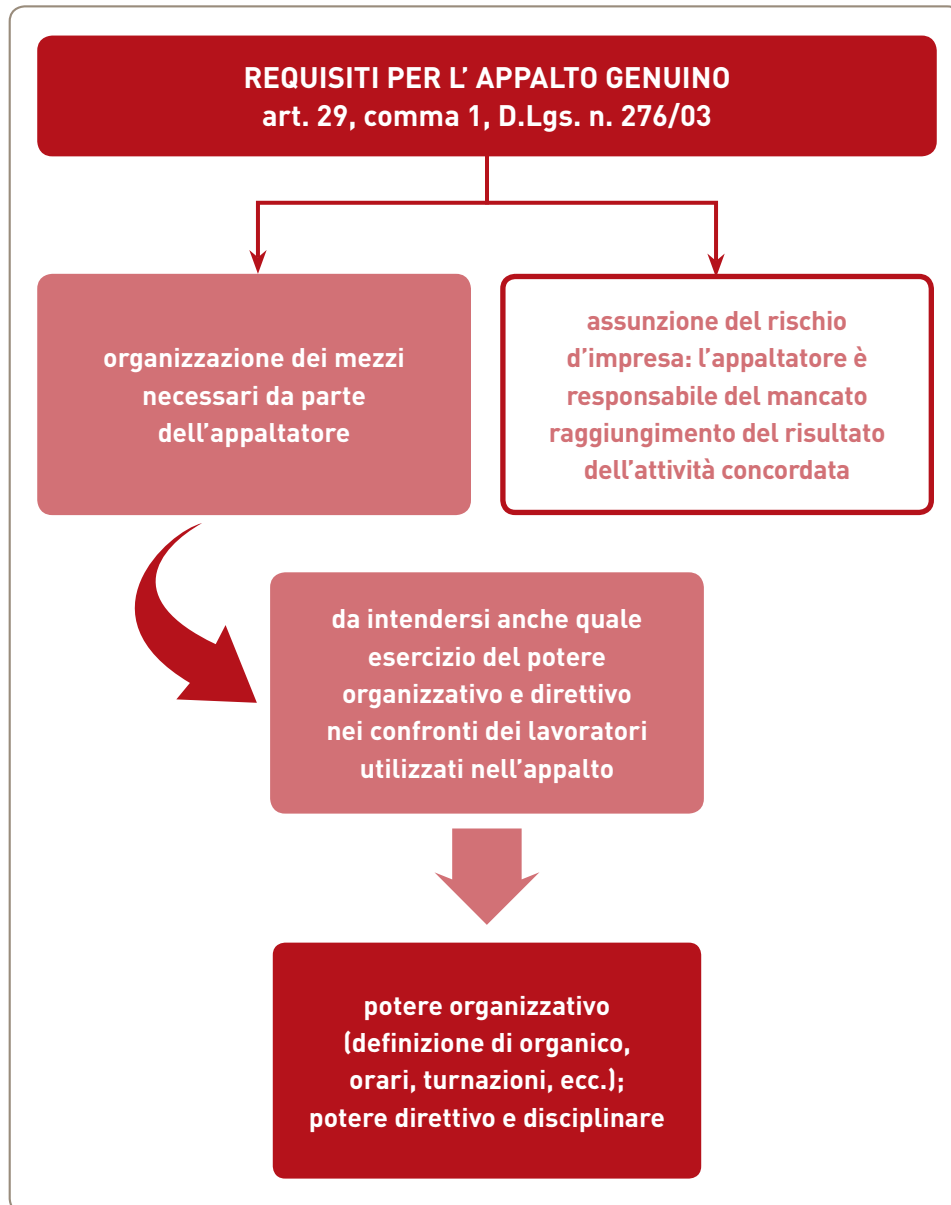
REQUISITI PER L’ APPALTO GENUINO
art. 29, comma 1, D.Lgs. n. 276/03

organizzazione dei mezzi necessari da parte dell’appaltatore

assunzione del rischio d’impresa: l’appaltatore è responsabile del mancato raggiungimento del risultato dell’attività concordata

da intendersi anche quale esercizio del potere organizzativo e direttivo nei confronti dei lavoratori utilizzati nell’appalto

potere organizzativo (definizione di organico, orari, turnazioni, ecc.); potere direttivo e disciplinare